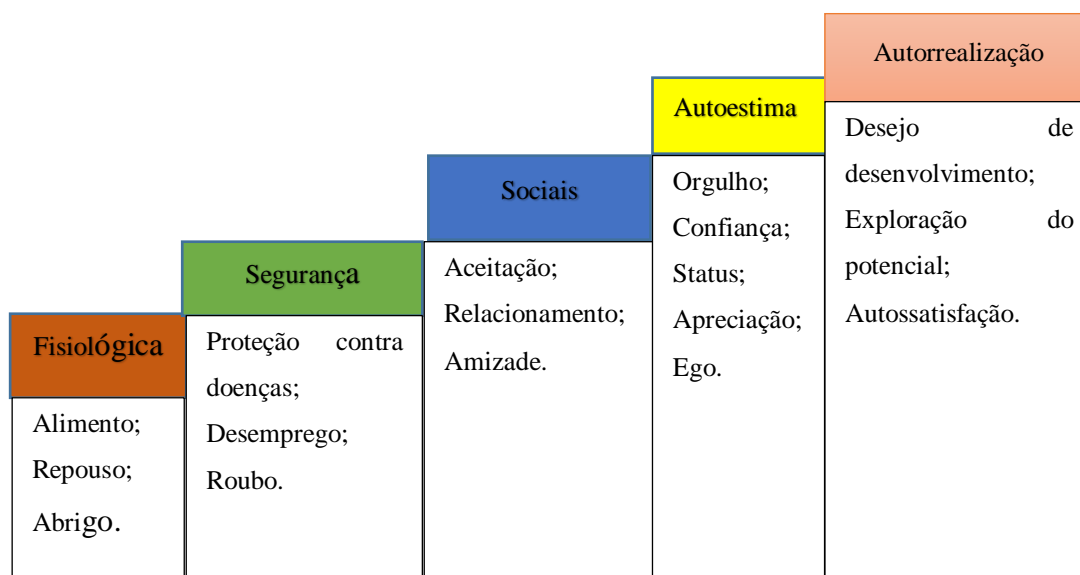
Fisiológica

Alimento;
Repouso;
Abrigo.

Segurança

Proteção contra doenças;
Desemprego;
Roubo.

Sociais

Aceitação;
Relacionamento;
Amizade.

Autoestima

Orgulho;
Confiança;
Status;
Apreciação;
Ego.

Autorrealização

Desejo de desenvolvimento;
Exploração do potencial;
Autossatisfação.